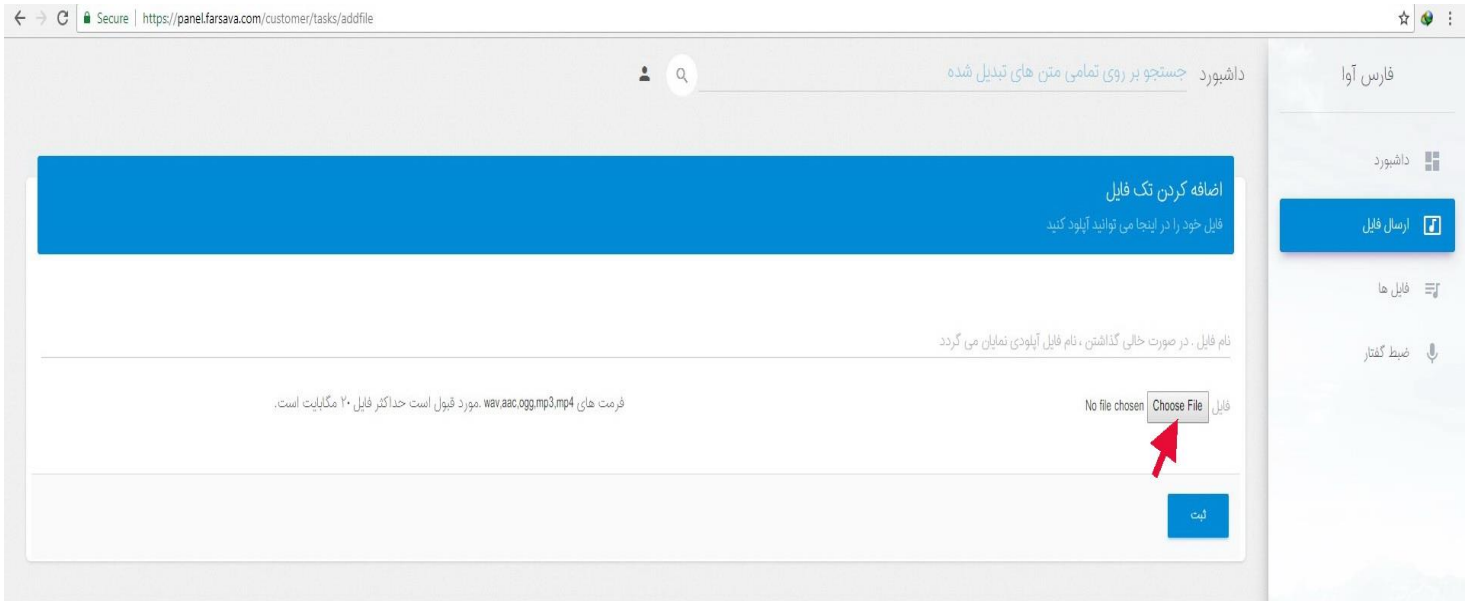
Secure | https://panel.farsava.com/customer/tasks/addfile

فارس آوا

داشبورد

ارسال فایل

فایل ها

ضبط گفتار

داشبورد جستجو بر روی تمامی متن های تبدیل شده

اضافه کردن تک فایل

فایل خود را در اینجا می توانید آپلود کنید

نام فایل . در صورت خالی گذاشتن ، نام فایل آپلودی نمایان می گردد

فایل Choose File No file chosen

فرمت های wav,aac,ogg,mp3,mp4 .مورد قبول است حداکثر فایل ۲۰ مگابایت است.

ثبت